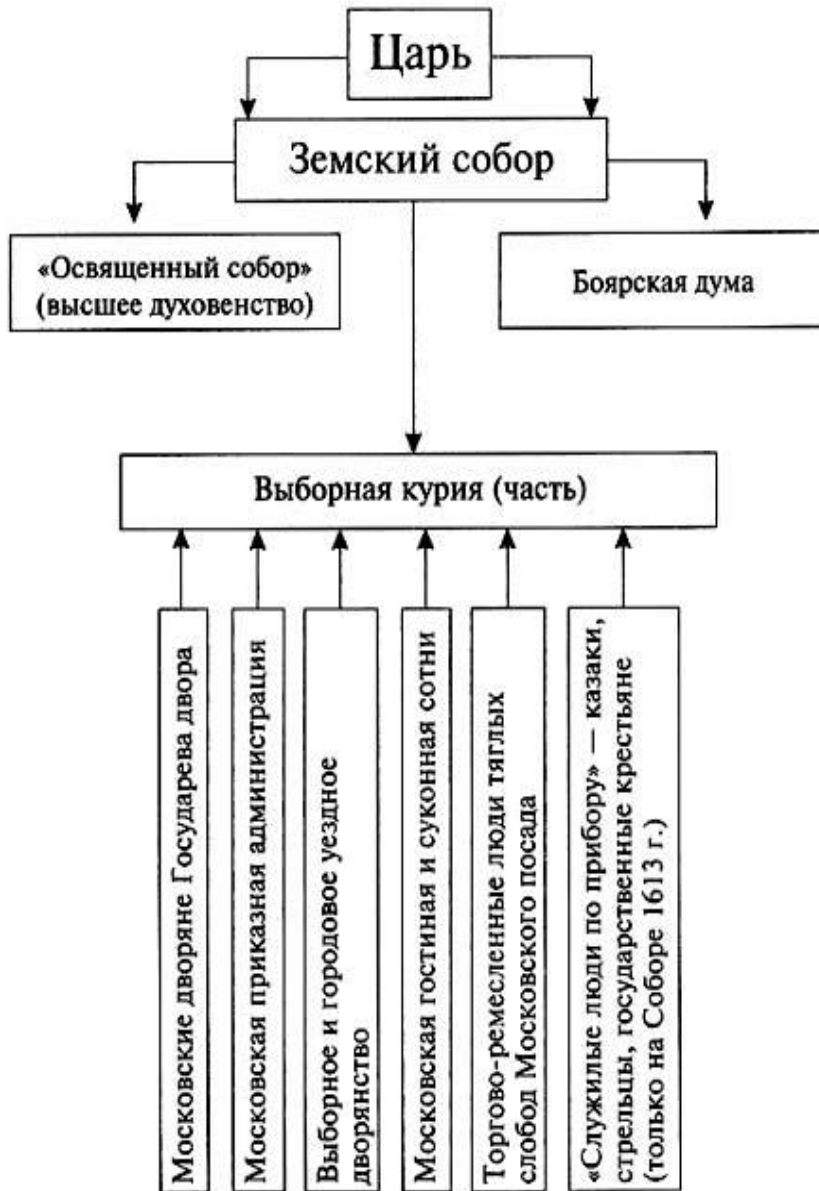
Царь

Земский собор

«Освященный собор» (высшее духовенство)

Боярская дума

Выборная курия (часть)

Московские дворяне Государева двора

Московская приказная администрация

Выборное и городовое уездное дворянство

Московская гостиная и суконная сотни

Торгово-ремесленные люди тяглых слобод Московского посада

«Служилые люди по прибору» — казаки, стрельцы, государственные крестьяне (только на Соборе 1613 г.)